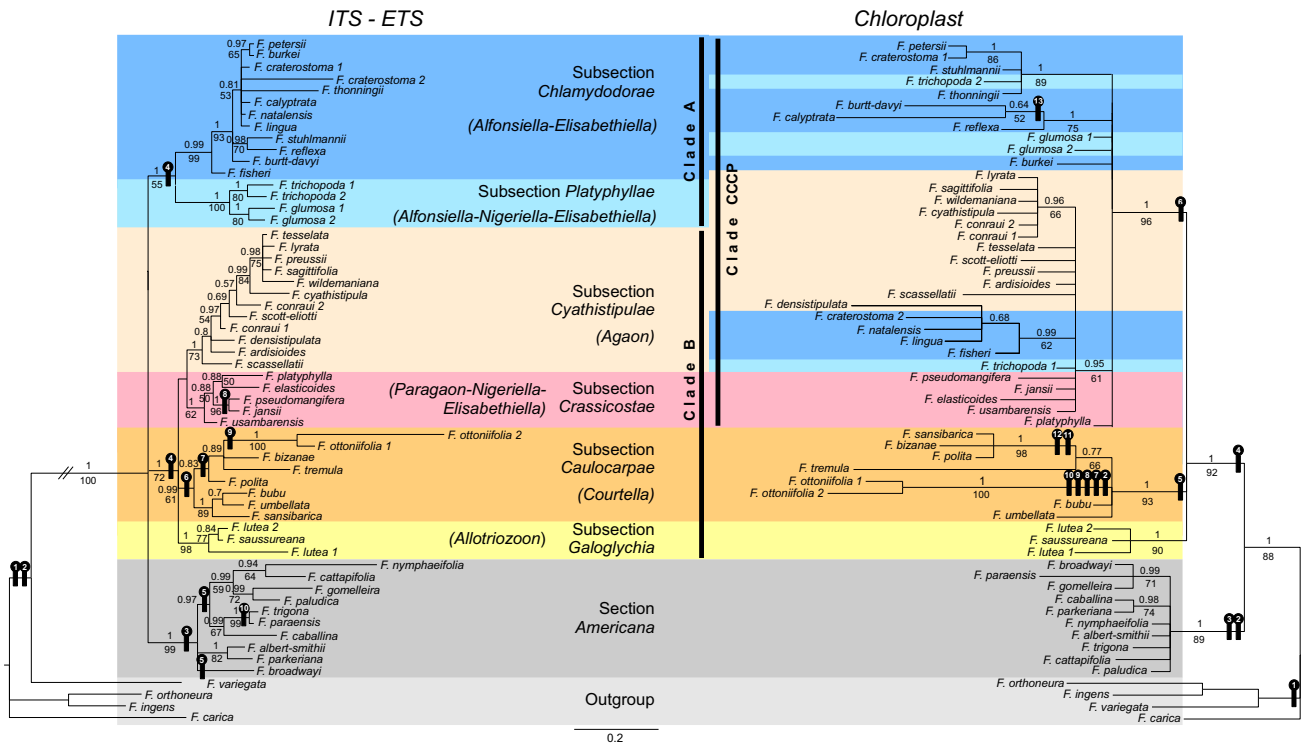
ITS - ETS

Chloroplast

Subsection Chlamydodorae

(Alfonsiella-Elisabethiella)

Subsection Platyphyllae

(Alfonsiella-Nigeriella-Elisabethiella)

Subsection Cyathistipulae

(Agaon)

(Paragaon-Nigeriella-Elisabethiella)

Subsection Crassicostae

Subsection Caulocarpae

(Courtella)

(Allotriozoon)

Subsection Galoglychia

Section Americana

Outgroup

Clade A

Clade B

Clade CCCP

0.97 F. petersii
65 F. burkei
F. craterostoma 1
F. craterostoma 2
0.81 F. thonningii
53
F. calyptrata
F. natalensis
1 F. lingua
93 0.98 F. stuhlmannii
70 F. reflexa
0.99 F. burtt-davyi
99
1 4
55 F. fisheri
1 F. trichopoda 1
80 F. trichopoda 2
100 1 F. glumosa 1
80 F. glumosa 2
F. tesselata
0.98 F. lyrata
F. preussii
75 F. sagittifolia
0.99 84 F. wildemaniana
0.57 F. cyathistipula
0.69 F. conraui 2
0.97 F. scott-eliotti
54 F. conraui 1
0.8 F. densistipulata
1 F. ardisioides
73 F. scassellatii
0.88 F. platyphylla
0.88 50 F. elasticoides
1 50 8 F. pseudomangifera
96 F. jansii
62 F. usambarensis
1 9 F. ottoniifolia 2
100 F. ottoniifolia 1
0.89 F. bizanae
1 4 0.83 7 F. tremula
72 0.99 6 F. polita
61 0.7 F. bubu
1 F. umbellata
89 F. sansibarica
0.84 F. lutea 2
1 77 F. saussureana
98 F. lutea 1
0.94 F. nymphaeifolia
0.99 64 F. cattapifolia
59 0.99 F. gomelleira
0.97 5 72 F. paludica
10 F. trigona
0.99 99 F. paraensis
67 F. caballina
1 3 1 F. albert-smithii
99 82 F. parkeriana
5 F. broadwayi
1
100
1 2
F. variegata
F. orthoneura
F. ingens
F. carica

0.2

F. petersii
F. craterostoma 1 1
86
F. stuhlmannii 1
F. trichopoda 2 89
F. thonningii
F. burtt-davyi 0.64 13
F. calyptrata 52 F. reflexa 1
75
F. glumosa 1
F. glumosa 2
F. burkei
F. lyrata
F. sagittifolia
F. wildemaniana 0.96
F. cyathistipula 66
F. conraui 2
F. conraui 1
F. tesselata
F. scott-eliotti
F. preussii
F. ardisioides
F. scassellatii
F. densistipulata
F. craterostoma 2 0.68
F. natalensis
F. lingua 0.99
F. fisheri 62
F. trichopoda 1 0.95
F. pseudomangifera 61
F. jansii
F. elasticoides
F. usambarensis
F. platyphylla
1 6
96
F. sansibarica
F. bizanae 1 12 11
F. polita 98 0.77
66
F. tremula
F. ottoniifolia 1 10 9 8 7 2
F. ottoniifolia 2 1
100
F. bubu 1 5
93
F. umbellata
1 4
92
F. lutea 2
F. saussureana 1
F. lutea 1 90
F. broadwayi
F. paraensis 0.99
F. gomelleira 71
F. caballina 0.98
F. parkeriana 74
F. nymphaeifolia
F. albert-smithii 1 3 2
F. trigona 89
F. cattapifolia
F. paludica
1
88
F. orthoneura
F. ingens 1
F. variegata
F. carica